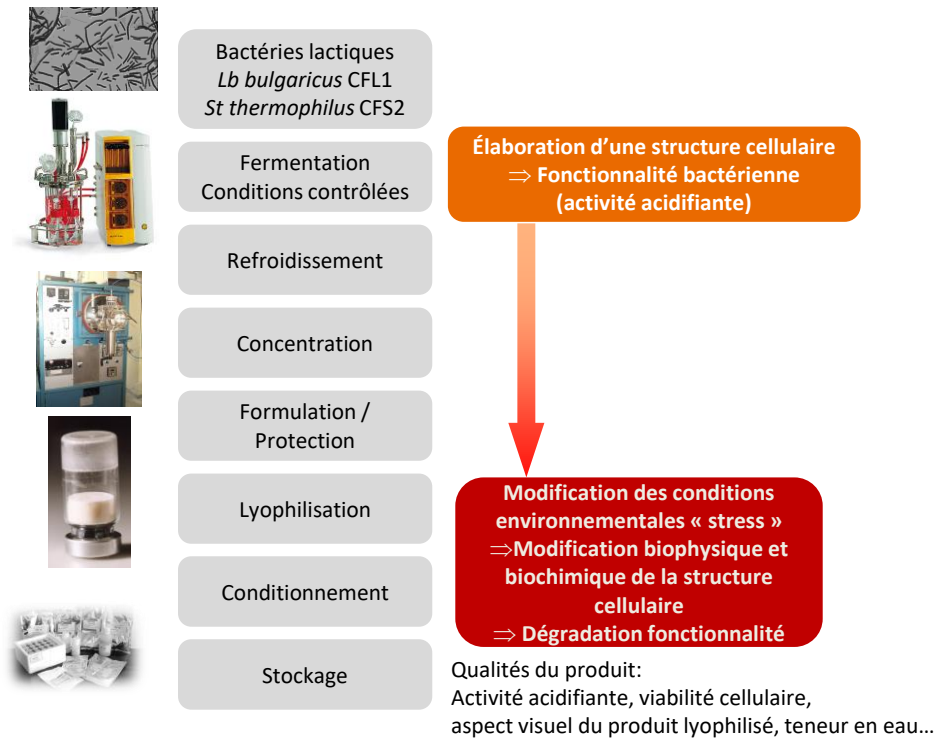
Bactéries lactiques
*Lb bulgaricus* CFL1
*St thermophilus* CFS2

Fermentation
Conditions contrôlées

Refroidissement

Concentration

Formulation / Protection

Lyophilisation

Conditionnement

Stockage

Élaboration d'une structure cellulaire
$\Rightarrow$ Fonctionnalité bactérienne
(activité acidifiante)

Modification des conditions environnementales « stress »
$\Rightarrow$Modification biophysique et biochimique de la structure cellulaire
$\Rightarrow$ Dégradation fonctionnalité

Qualités du produit:
Activité acidifiante, viabilité cellulaire, aspect visuel du produit lyophilisé, teneur en eau…